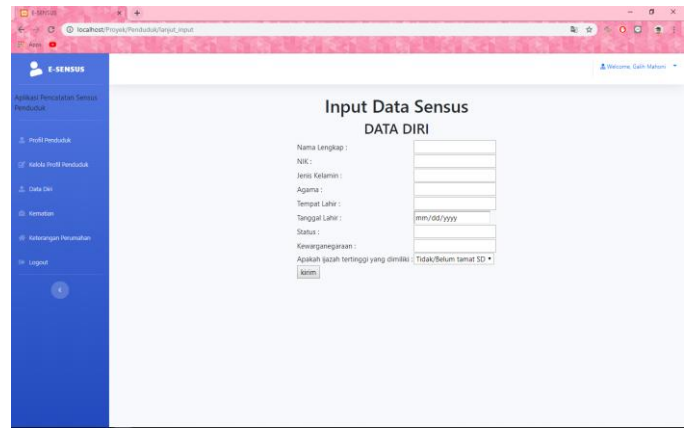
E-SENSUS
localhost/Proyek/Penduduk/lanjut_input
Apps

E-SENSUS

Welcome, Galih Mahoni

Aplikasi Pencatatan Sensus Penduduk

Profil Penduduk
Kelola Profil Penduduk
Data Diri
Kematian
Keterangan Perumahan
Logout

Input Data Sensus
DATA DIRI

Nama Lengkap :
NIK :
Jenis Kelamin :
Agama :
Tempat Lahir :
Tanggal Lahir : mm/dd/yyyy
Status :
Kewarganegaraan :
Apakah ijazah tertinggi yang dimiliki : Tidak/Belum tamat SD
kirim